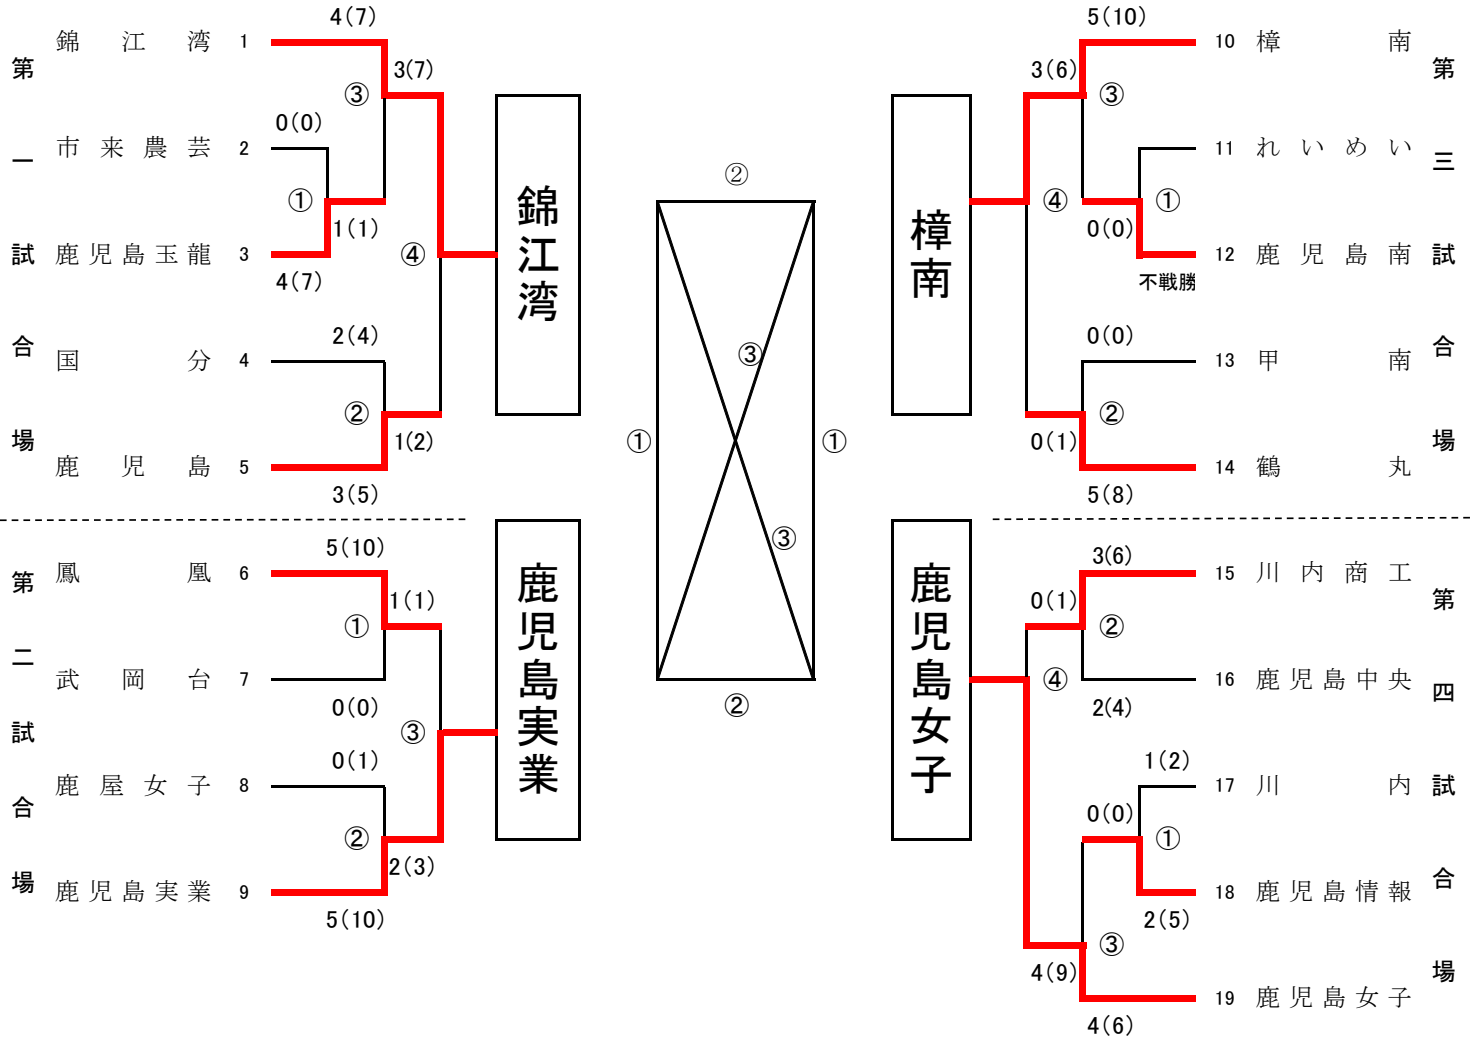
第一試合場

錦江湾 1
市来農芸 2
鹿児島玉龍 3
国分 4
鹿児島 5

4(7)
③
3(7)
0(0)
①
1(1)
4(7)
④
2(4)
②
1(2)
3(5)

錦江湾

第二試合場

鳳凰 6
武岡台 7
鹿屋女子 8
鹿児島実業 9

5(10)
1(1)
①
0(0)
③
0(1)
②
2(3)
5(10)

鹿児島実業

②
③
①
①
③
②

樟南

第三試合場

10 樟南
11 れいめい
12 鹿児島南
13 甲南
14 鶴丸

5(10)
3(6)
③
④
①
0(0)
不戦勝
0(0)
②
0(1)
5(8)

鹿児島女子

第四試合場

15 川内商工
16 鹿児島中央
17 川内
18 鹿児島情報
19 鹿児島女子

3(6)
0(1)
②
④
2(4)
1(2)
0(0)
①
2(5)
③
4(9)
4(6)